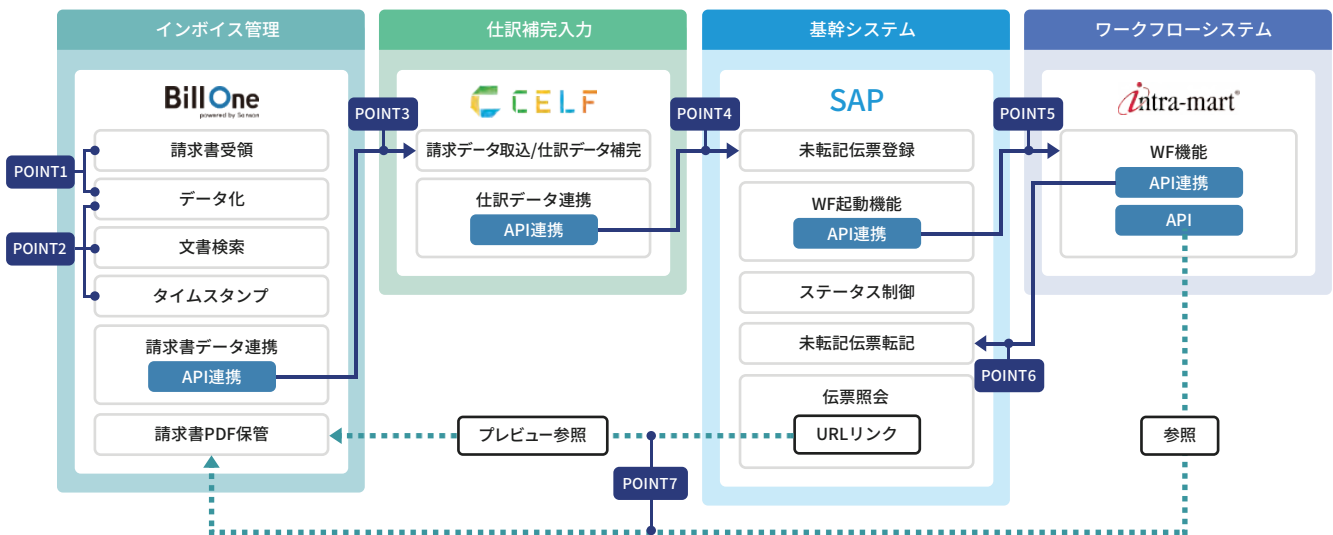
インボイス管理

Bill One
powered by Sansan

請求書受領

データ化

文書検索

タイムスタンプ

請求書データ連携
API連携

請求書PDF保管

POINT1

POINT2

POINT3

仕訳補完入力

CELF

請求データ取込/仕訳データ補完

仕訳データ連携
API連携

POINT4

基幹システム

SAP

未転記伝票登録

WF起動機能
API連携

ステータス制御

未転記伝票転記

伝票照会
URLリンク

POINT5

ワークフローシステム

intra-mart®

WF機能
API連携
API

POINT6

プレビュー参照

参照

POINT7